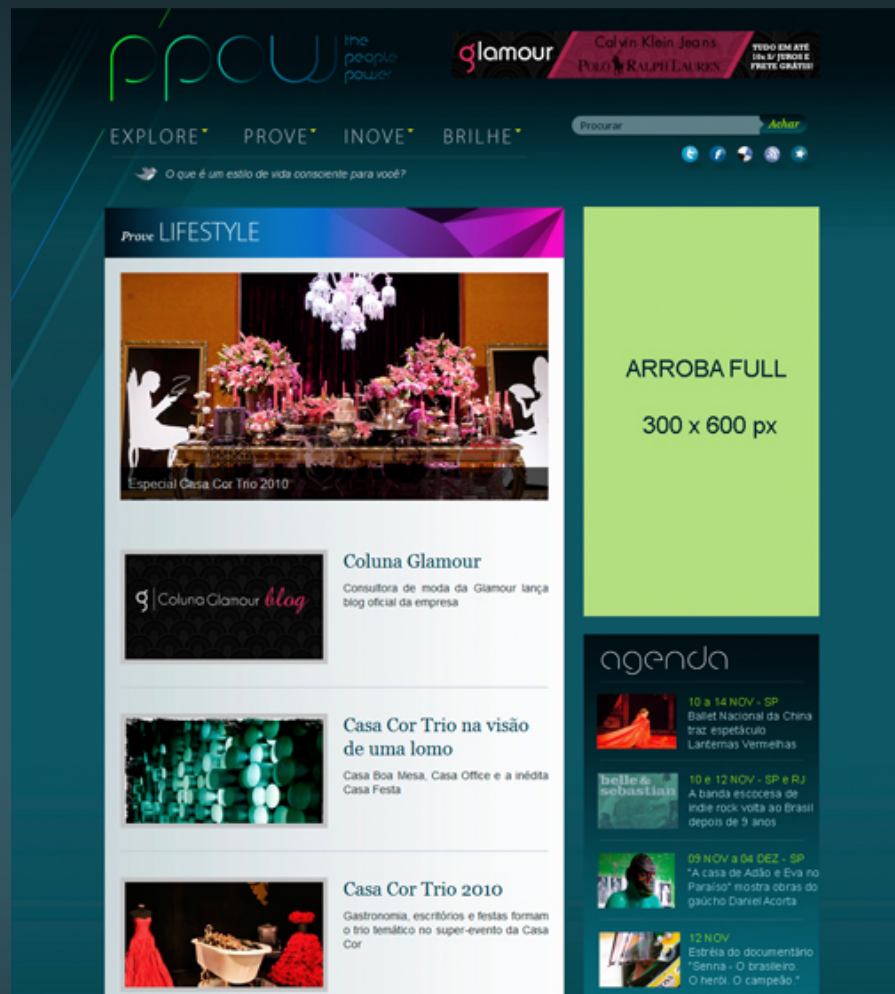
ppow the people power

glamour Calvin Klein Jeans POLO RALPH LAUREN TUDO EM ATÉ 10x S/ JUROS E FRETE GRÁTIS!

EXPLORE PROVE INOVE BRILHE

Procurar Achar

O que é um estilo de vida consciente para você?

Prove LIFESTYLE

Especial Casa Cor Trio 2010

g Coluna Glamour blog

Coluna Glamour

Consultora de moda da Glamour lança blog oficial da empresa

Casa Cor Trio na visão de uma lomo

Casa Boa Mesa, Casa Office e a inédita Casa Festa

Casa Cor Trio 2010

Gastronomia, escritórios e festas formam o trio temático no super-evento da Casa Cor

ARROBA FULL

300 x 600 px

agenda

10 a 14 NOV - SP
Ballet Nacional da China traz espetáculo Lanternas Vermelhas

belle & sebastian

10 e 12 NOV - SP e RJ
A banda escocesa de indie rock volta ao Brasil depois de 9 anos

09 NOV a 04 DEZ - SP
"A casa de Adão e Eva no Paraíso" mostra obras do gaúcho Daniel Acorta

12 NOV
Estréia do documentário "Senna - O brasileiro. O herói. O campeão."